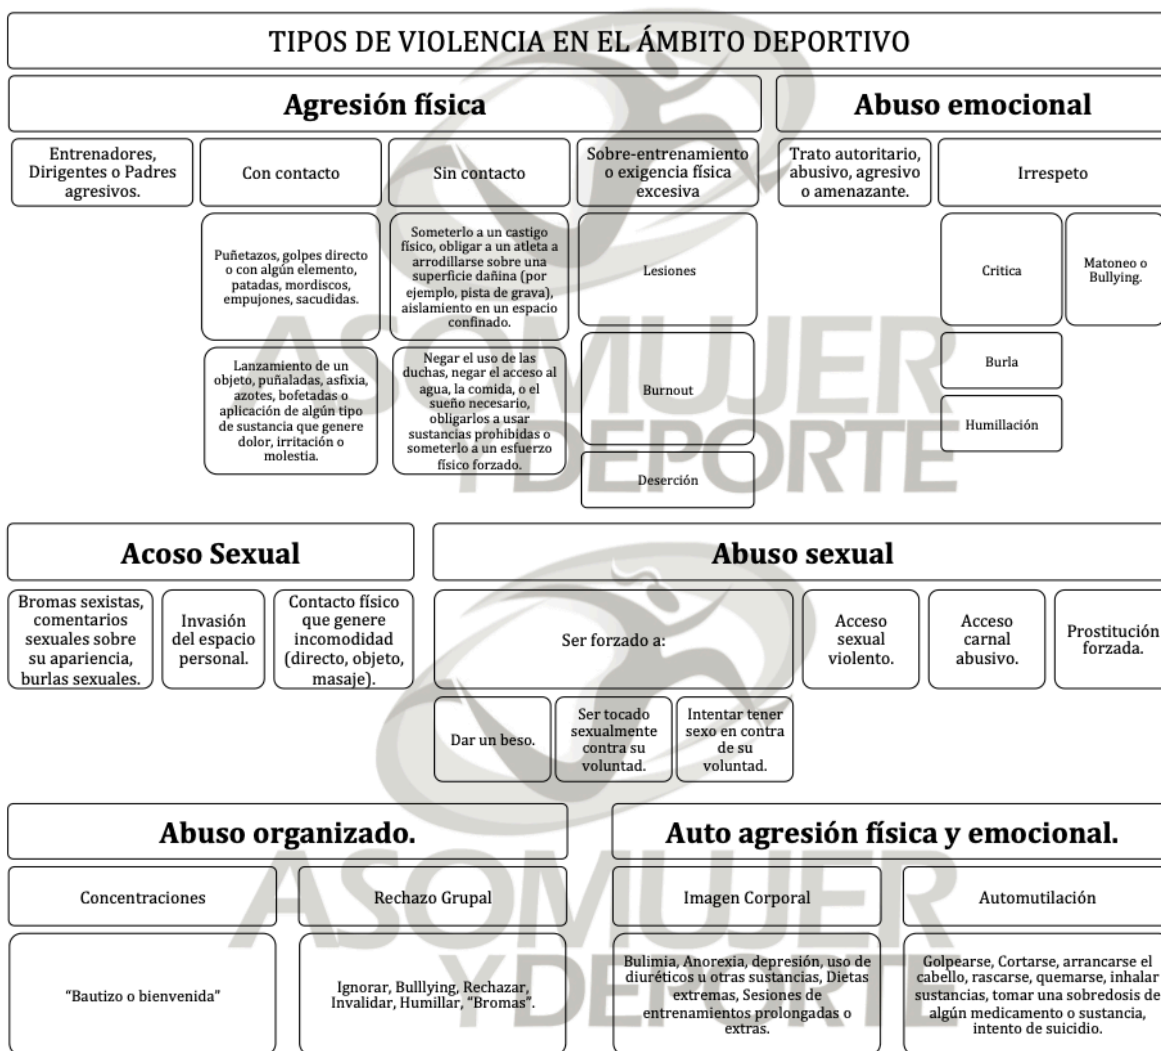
TIPOS DE VIOLENCIA EN EL ÁMBITO DEPORTIVO

Agresión física

Entrenadores, Dirigentes o Padres agresivos.

Con contacto

Puñetazos, golpes directo o con algún elemento, patadas, mordiscos, empujones, sacudidas.

Lanzamiento de un objeto, puñaladas, asfixia, azotes, bofetadas o aplicación de algún tipo de sustancia que genere dolor, irritación o molestia.

Sin contacto

Someterlo a un castigo físico, obligar a un atleta a arrodillarse sobre una superficie dañina (por ejemplo, pista de grava), aislamiento en un espacio confinado.

Negar el uso de las duchas, negar el acceso al agua, la comida, o el sueño necesario, obligarlos a usar sustancias prohibidas o someterlo a un esfuerzo físico forzado.

Sobre-entrenamiento o exigencia física excesiva

Lesiones

Burnout

Deserción

Abuso emocional

Trato autoritario, abusivo, agresivo o amenazante.

Irrespeto

Critica

Matoneo o Bullying.

Burla

Humillación

ASOMUJER YDEPORTE

Acoso Sexual

Bromas sexistas, comentarios sexuales sobre su apariencia, burlas sexuales.

Invasión del espacio personal.

Contacto físico que genere incomodidad (directo, objeto, masaje).

Abuso sexual

Ser forzado a:

Dar un beso.

Ser tocado sexualmente contra su voluntad.

Intentar tener sexo en contra de su voluntad.

Acceso sexual violento.

Acceso carnal abusivo.

Prostitución forzada.

Abuso organizado.

Concentraciones

"Bautizo o bienvenida"

Rechazo Grupal

Ignorar, Bulllying, Rechazar, Invalidar, Humillar, "Bromas".

Auto agresión física y emocional.

Imagen Corporal

Bulimia, Anorexia, depresión, uso de diuréticos u otras sustancias, Dietas extremas, Sesiones de entrenamientos prolongadas o extras.

Automutilación

Golpearse, Cortarse, arrancarse el cabello, rascarse, quemarse, inhalar sustancias, tomar una sobredosis de algún medicamento o sustancia, intento de suicidio.

ASOMUJER YDEPORTE